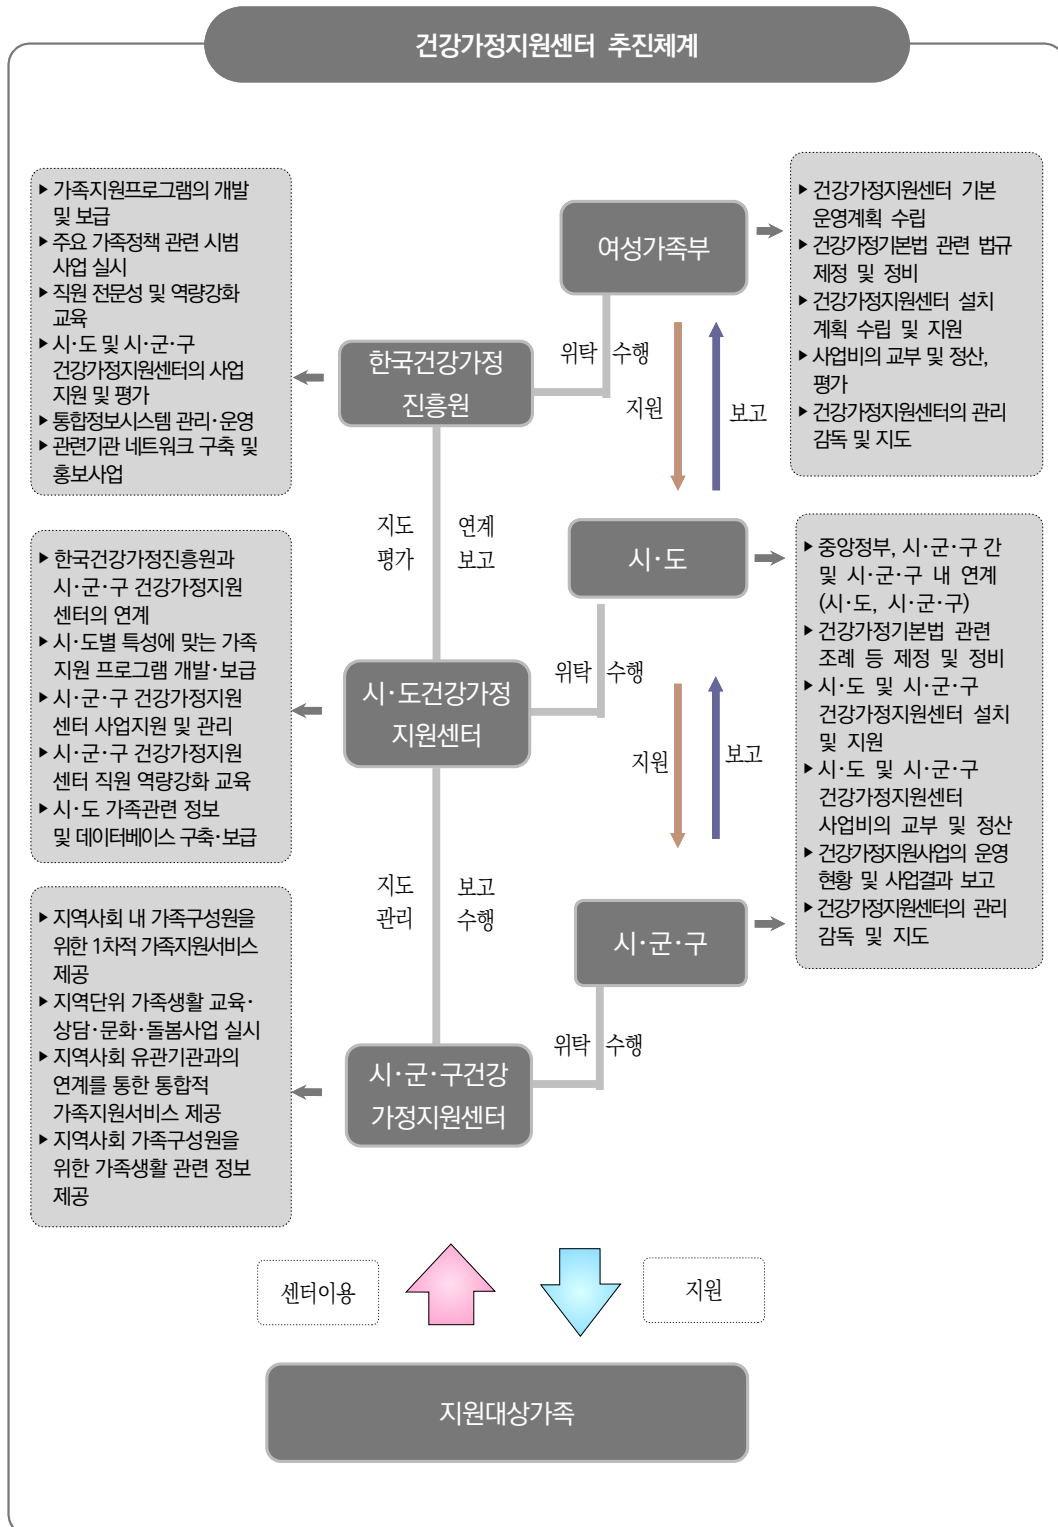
건강가정지원센터 추진체계

▸ 가족지원프로그램의 개발 및 보급
▸ 주요 가족정책 관련 시범 사업 실시
▸ 직원 전문성 및 역량강화 교육
▸ 시·도 및 시·군·구 건강가정지원센터의 사업 지원 및 평가
▸ 통합정보시스템 관리·운영
▸ 관련기관 네트워크 구축 및 홍보사업

여성가족부

▸ 건강가정지원센터 기본 운영계획 수립
▸ 건강가정기본법 관련 법규 제정 및 정비
▸ 건강가정지원센터 설치 계획 수립 및 지원
▸ 사업비의 교부 및 정산, 평가
▸ 건강가정지원센터의 관리 감독 및 지도

한국건강가정 진흥원

위탁 수행

지원

보고

지도 평가

연계 보고

시·도

▸ 한국건강가정진흥원과 시·군·구 건강가정지원 센터의 연계
▸ 시·도별 특성에 맞는 가족 지원 프로그램 개발·보급
▸ 시·군·구 건강가정지원 센터 사업지원 및 관리
▸ 시·군·구 건강가정지원 센터 직원 역량강화 교육
▸ 시·도 가족관련 정보 및 데이터베이스 구축·보급

▸ 중앙정부, 시·군·구 간 및 시·군·구 내 연계 (시·도, 시·군·구)
▸ 건강가정기본법 관련 조례 등 제정 및 정비
▸ 시·도 및 시·군·구 건강가정지원센터 설치 및 지원
▸ 시·도 및 시·군·구 건강가정지원센터 사업비의 교부 및 정산
▸ 건강가정지원사업의 운영 현황 및 사업결과 보고
▸ 건강가정지원센터의 관리 감독 및 지도

시·도건강가정 지원센터

위탁 수행

지원

보고

지도 관리

보고 수행

시·군·구

▸ 지역사회 내 가족구성원을 위한 1차적 가족지원서비스 제공
▸ 지역단위 가족생활 교육·상담·문화·돌봄사업 실시
▸ 지역사회 유관기관과의 연계를 통한 통합적 가족지원서비스 제공
▸ 지역사회 가족구성원을 위한 가족생활 관련 정보 제공

시·군·구건강 가정지원센터

위탁 수행

센터이용

지원

지원대상가족